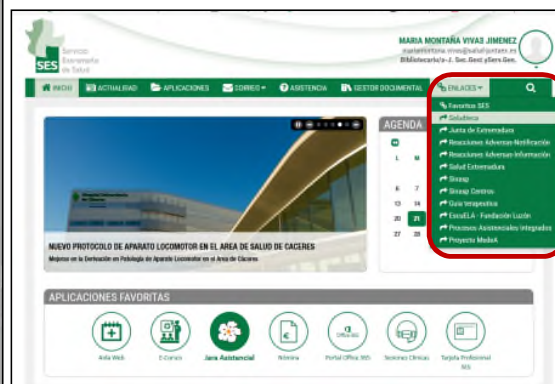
SES Servicio Extremeño de Salud

MARIA MONTAÑA VIVAS JIMENEZ
mariamontana.vivas@salud-juntaex.es
Bibliotecario/a-J. Sec.Gest.y Serv.Gen.

INICIO ACTUALIDAD APLICACIONES CORREO ASISTENCIA SECTOR DOCUMENTAL ENLACES

Favoritos SES
Saludteca
Junta de Extremadura
Reacciones Adversas Notificación
Reacciones Adversas Información
Salud Extremadura
Siresp
Siresp Centros
Guía terapéutica
EscuELA - Fundación Luzón
Procesos Asistenciales Integrados
Proyecto MedeA

AGENDA

L M

6 7
13 14
20 21
27 28

NUEVO PROTOCOLO DE APARATO LOCOMOTOR EN EL AREA DE SALUD DE CACERES
Mejoras en la Derivación en Patología de Aparato Locomotor en el Área de Cáceres

APLICACIONES FAVORITAS

Aula Web
E-Cursos
Jara Asistencial
Nómina
Portal Office 365
Sesiones Clínicas
Tarjeta Profesional SES